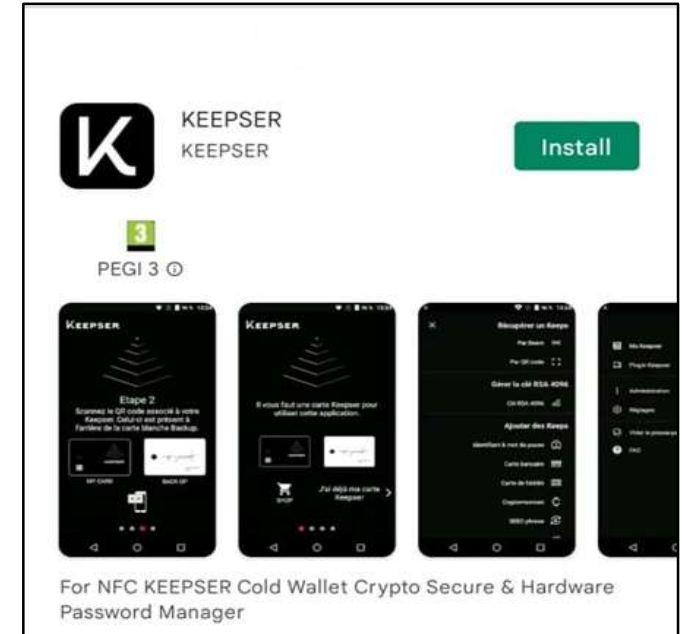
K

KEEPSER
KEEPSER

Install

3
PEGI 3 ⓘ

KEEPSER

Etape 2
Scannez le QR code associé à votre Keepser. Celui-ci est présent à l'arrière de la carte blanche Backup.

MY CARD
BACK UP

KEEPSER

Il vous faut une carte Keepser pour utiliser cette application.

SHOP
J'ai déjà ma carte Keepser

Récupérer un Keeps
Par Beam
Par QR code

Gérer la clé RSA-4096
Clé RSA 4096

Ajouter des Keeps
Identifiant & mot de passe
Carte bancaire
Carte de fidélité
Cryptomonnaies
SEED phrase

Mes Keepser
Plugin Keepser
Administration
Réglages
Voter le processus
FAQ

For NFC KEEPSER Cold Wallet Crypto Secure & Hardware Password Manager